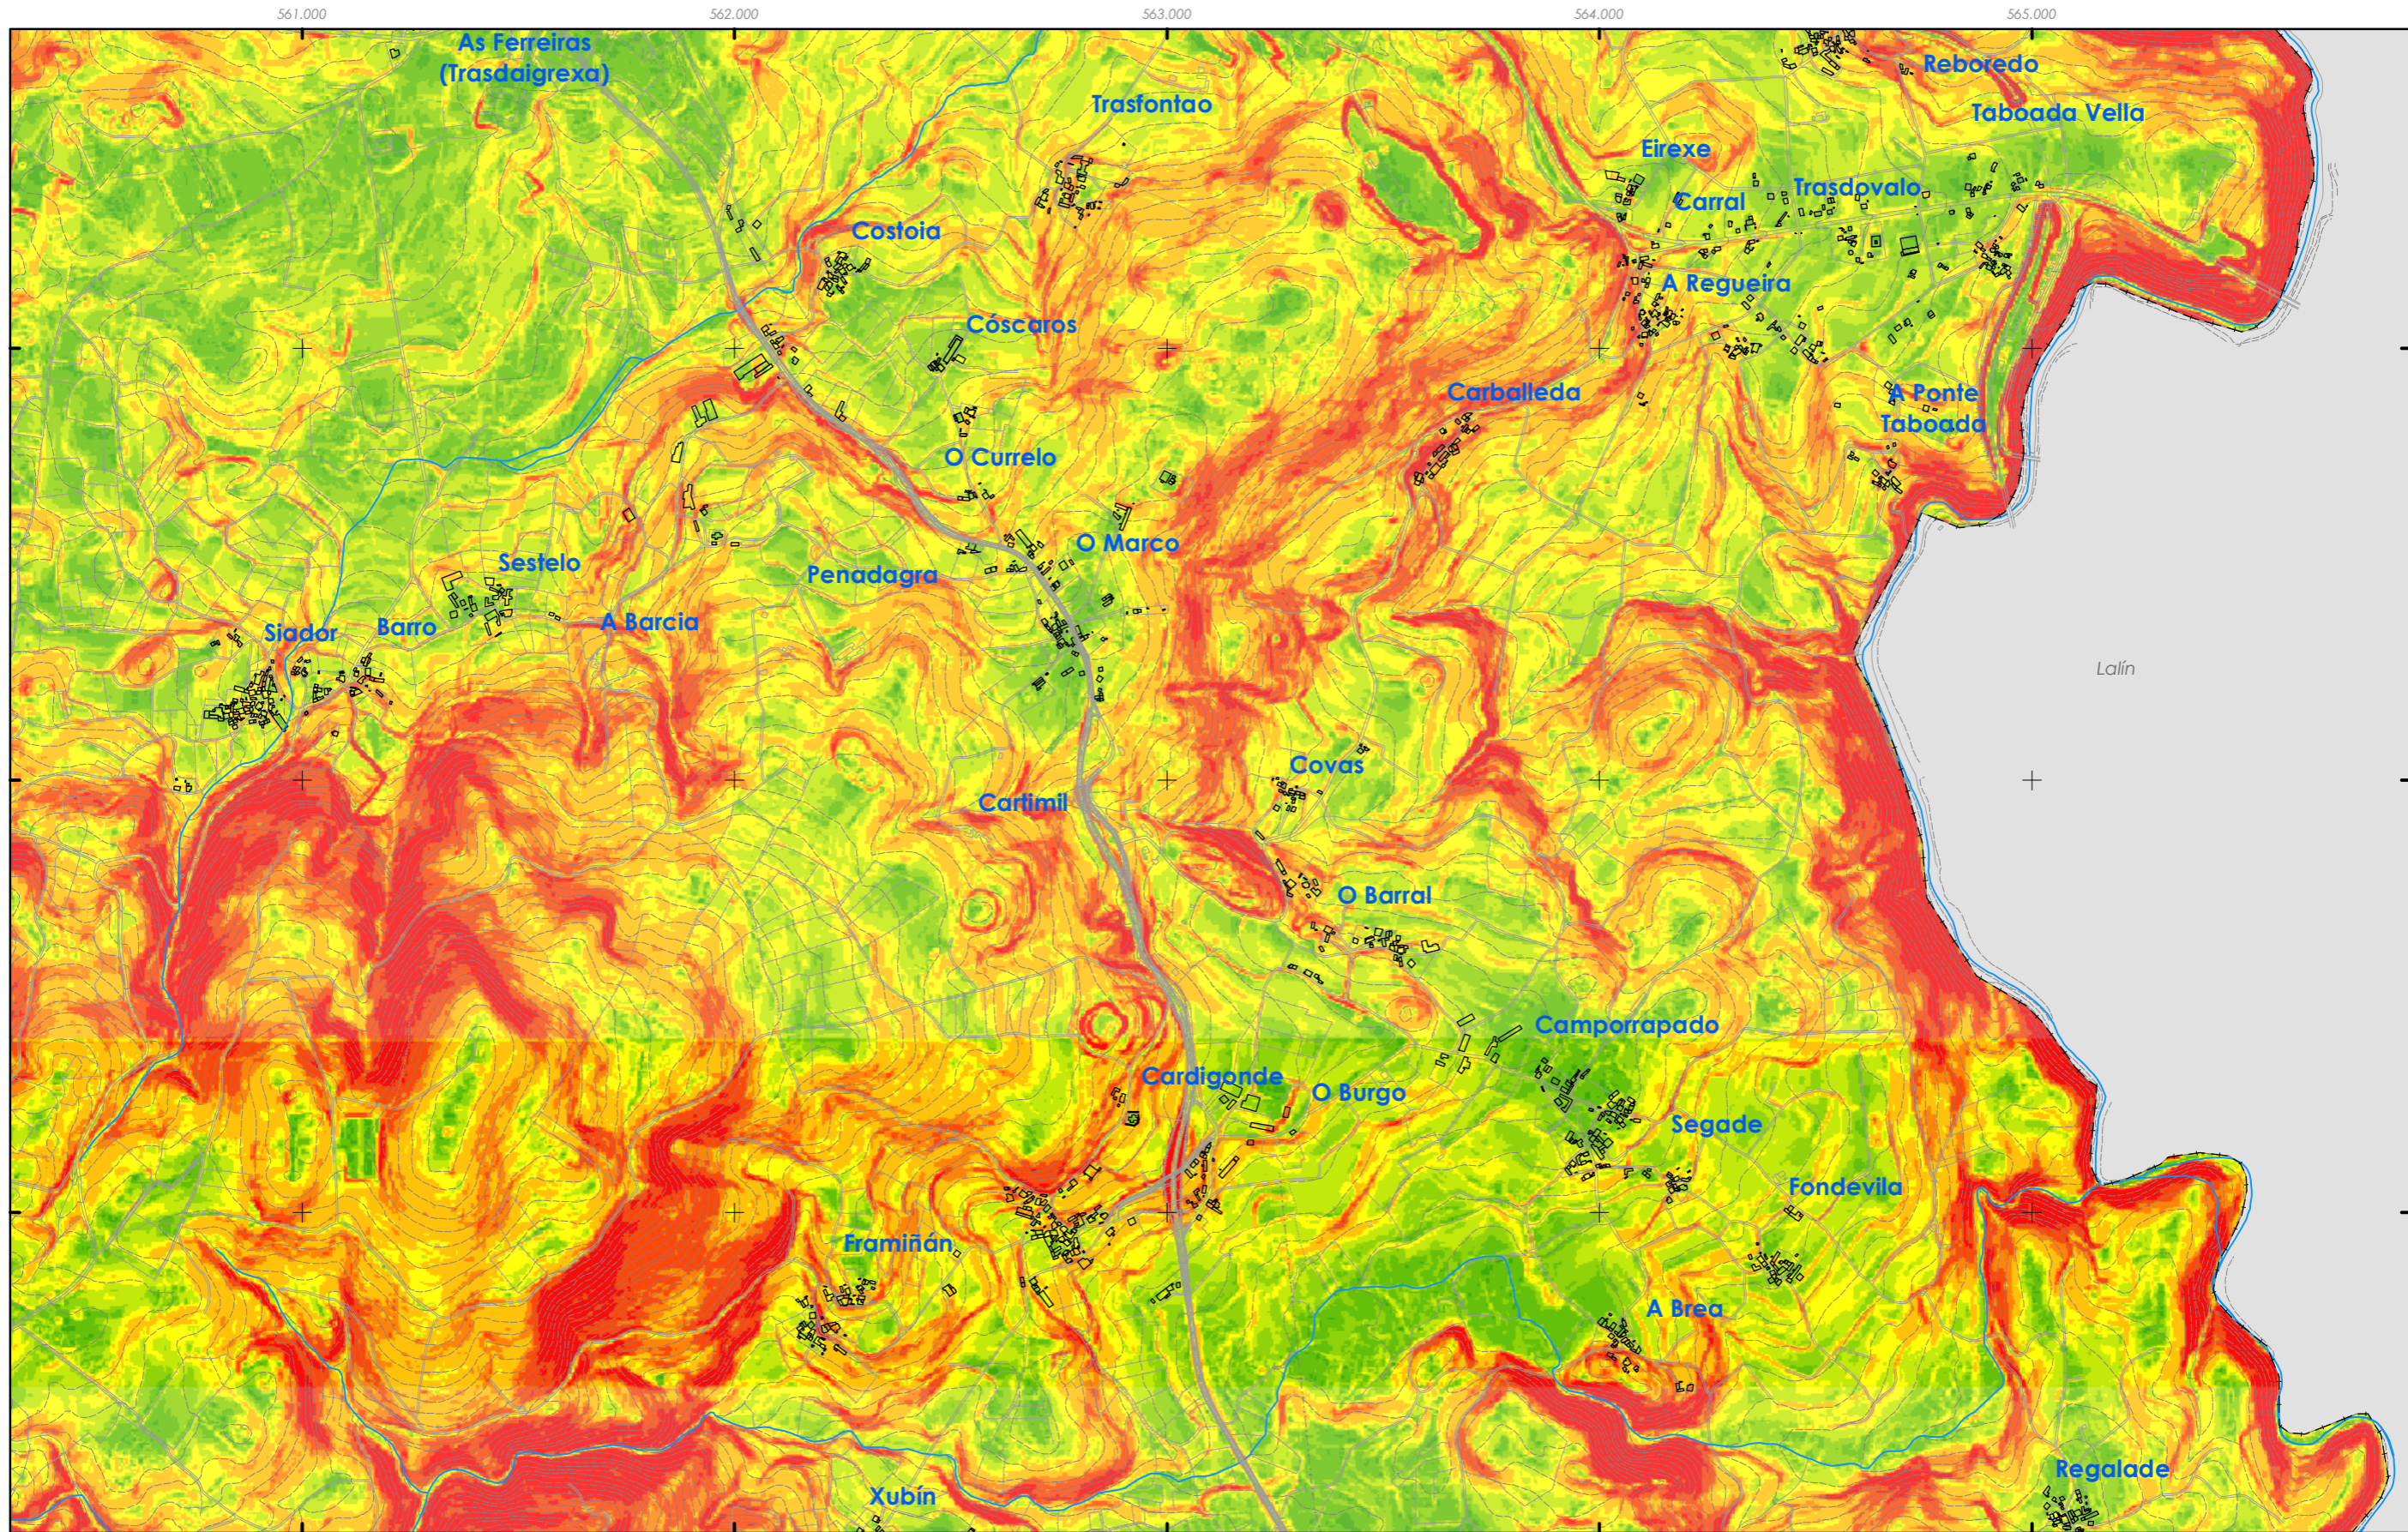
561.000
562.000
563.000
564.000
565.000

As Ferreiras (Trasdaigrexa)
Reboredo
Taboada Vella
Trasfontao
Eirexe
Carral
Trasdovalo
Costoia
A Regueira
Cóscaros
Carballeda
A Ponte Taboada
O Currelo
O Marco
Sestelo
Penadagra
Siador
Barro
A Barcia
Lalín
Covas
Carfimil
O Barral
Camporrapado
Cardigonde
O Burgo
Segade
Fondevila
Framiñán
A Brea
Regalade
Xubín